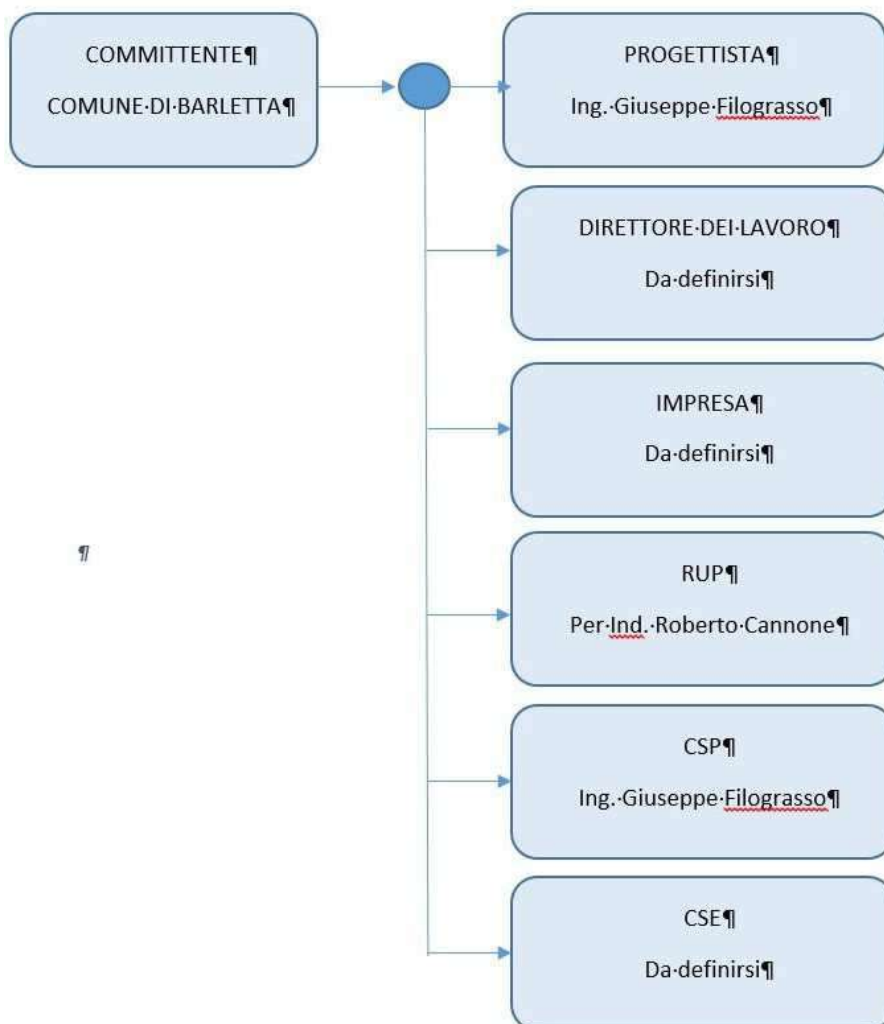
COMMITTENTE¶

COMUNE·DI·BARLETTA¶

PROGETTISTA¶

Ing.·Giuseppe·Filograsso¶

DIRETTORE·DEI·LAVORO¶

Da·definirsi¶

IMPRESA¶

Da·definirsi¶

¶

RUP¶

Per·Ind.·Roberto·Cannone¶

CSP¶

Ing.·Giuseppe·Filograsso¶

CSE¶

Da·definirsi¶